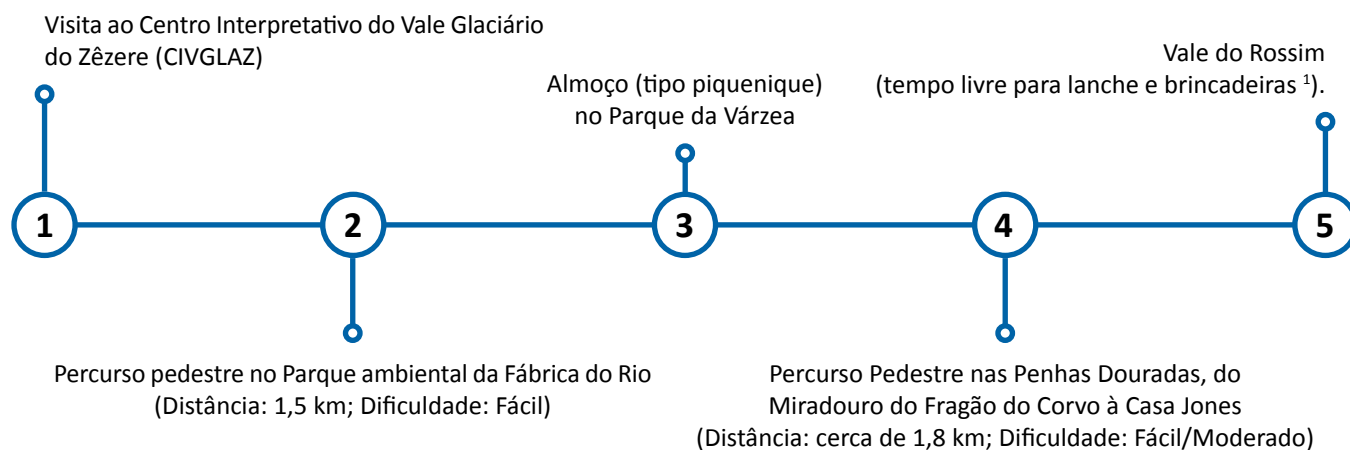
Visita ao Centro Interpretativo do Vale Glaciário do Zêzere (CIVGLAZ)

Almoço (tipo piquenique) no Parque da Várzea

Vale do Rossim (tempo livre para lanche e brincadeiras $^1$).

1

2

3

4

5

Percurso pedestre no Parque ambiental da Fábrica do Rio (Distância: 1,5 km; Dificuldade: Fácil)

Percurso Pedestre nas Penhas Douradas, do Miradouro do Fragão do Corvo à Casa Jones (Distância: cerca de 1,8 km; Dificuldade: Fácil/Moderado)